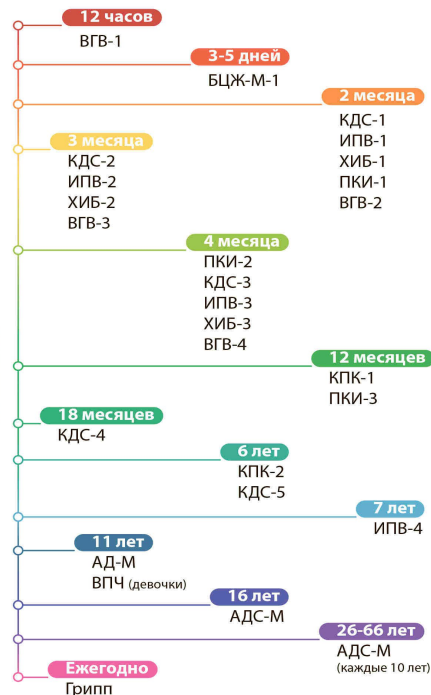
12 часов
ВГВ-1

3-5 дней
БЦЖ-М-1

2 месяца
КДС-1
ИПВ-1
ХИБ-1
ПКИ-1
ВГВ-2

3 месяца
КДС-2
ИПВ-2
ХИБ-2
ВГВ-3

4 месяца
ПКИ-2
КДС-3
ИПВ-3
ХИБ-3
ВГВ-4

12 месяцев
КПК-1
ПКИ-3

18 месяцев
КДС-4

6 лет
КПК-2
КДС-5

7 лет
ИПВ-4

11 лет
АД-М
ВПЧ (девочки)

16 лет
АДС-М

26-66 лет
АДС-М
(каждые 10 лет)

Ежегодно
Грипп